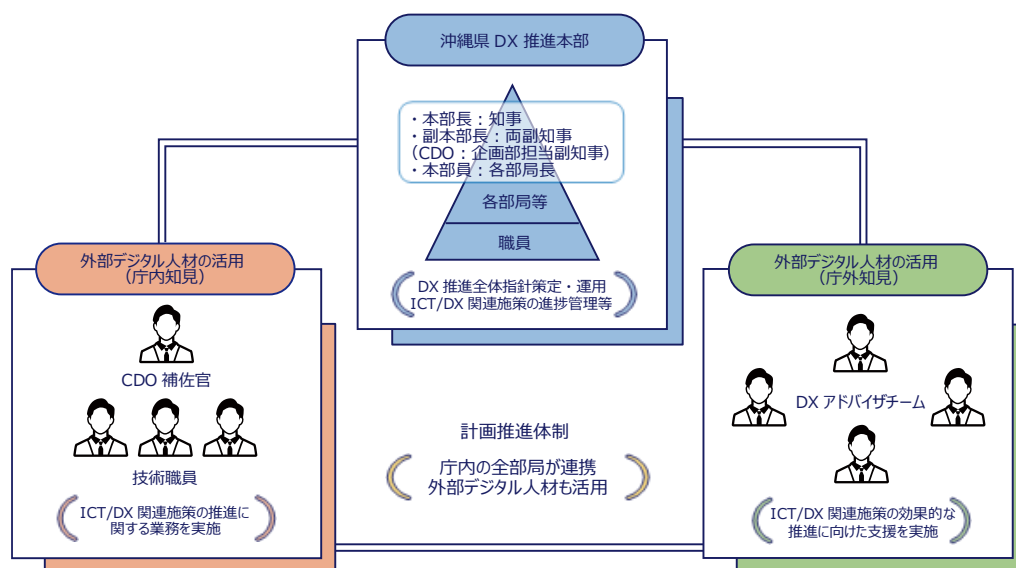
沖縄県 DX 推進本部

・本部長：知事
・副本部長：両副知事
（CDO：企画部担当副知事）
・本部員：各部局長

各部局等

職員

DX 推進全体指針策定・運用
ICT/DX 関連施策の進捗管理等

外部デジタル人材の活用
（庁内知見）

CDO 補佐官

技術職員

ICT/DX 関連施策の推進に関する業務を実施

計画推進体制

庁内の全部局が連携
外部デジタル人材も活用

外部デジタル人材の活用
（庁外知見）

DX アドバイザチーム

ICT/DX 関連施策の効果的な推進に向けた支援を実施